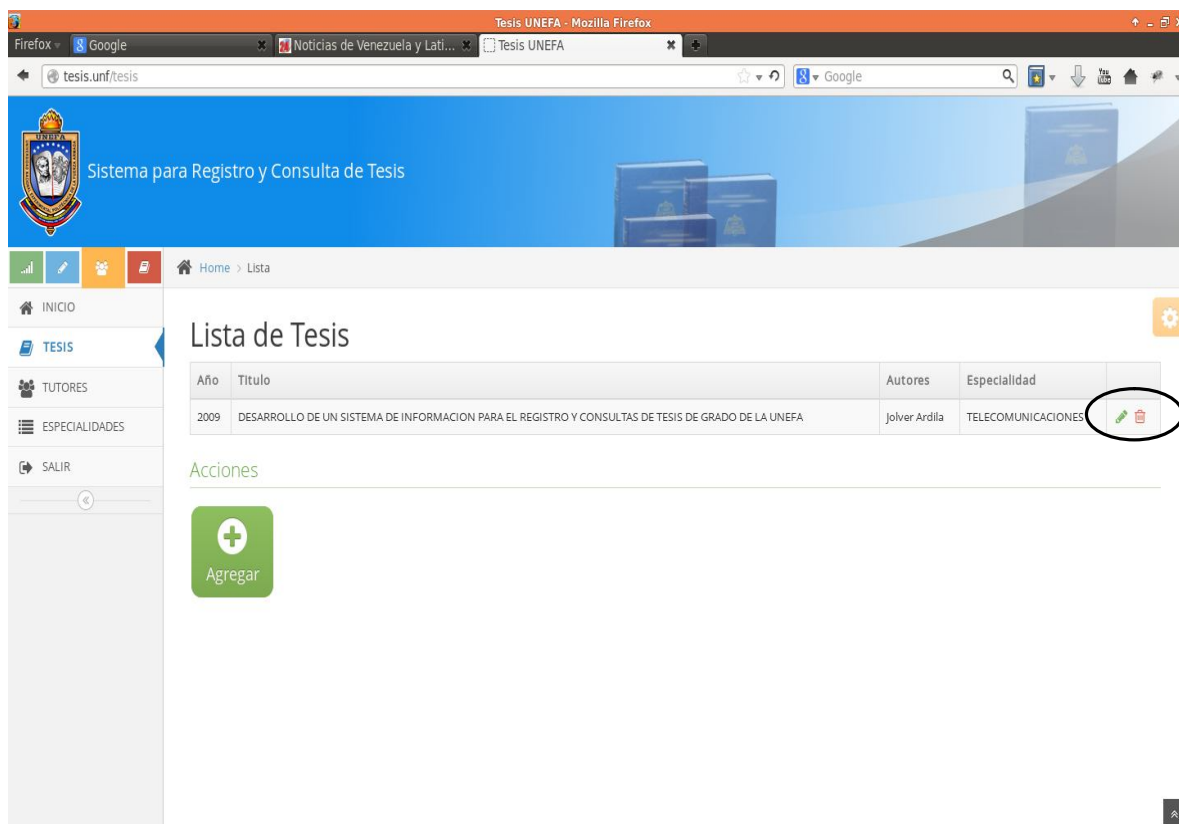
Tesis UNEFA - Mozilla Firefox

Firefox Google Noticias de Venezuela y Lati... Tesis UNEFA

tesis.unf/tesis

Google

UNEFA

Sistema para Registro y Consulta de Tesis

Home > Lista

INICIO

TESIS

TUTORES

ESPECIALIDADES

SALIR

Lista de Tesis

| Año | Titulo | Autores | Especialidad | |
|---|---|---|---|---|
| 2009 | DESARROLLO DE UN SISTEMA DE INFORMACION PARA EL REGISTRO Y CONSULTAS DE TESIS DE GRADO DE LA UNEFA | Jolver Ardila | TELECOMUNICACIONES | |

Acciones

Agregar